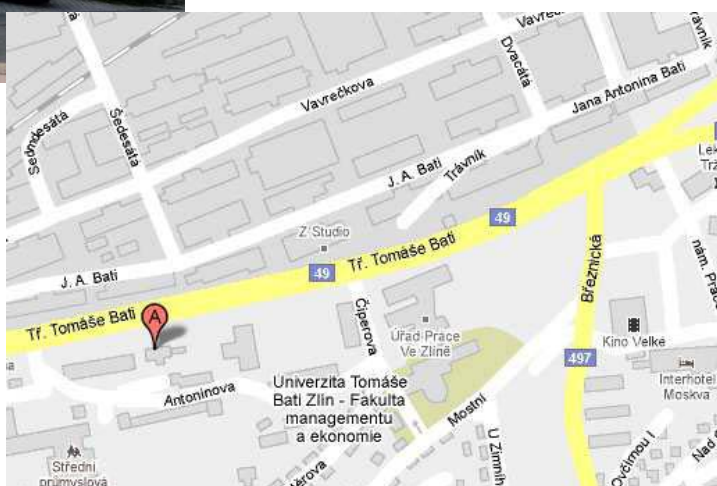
Vavreč
Trávník
Dvacátá
Sedmdesátá
Šedesátá
Vavrečkova
Jana Antonína Bati
J. A. Bati
Trávník
Lék
Tr
49
Z Studio
J. A. Bati
49
Tř. Tomáše Bati
Tř. Tomáše Bati
A
Březnická
nám. Prác
Čiperova
Úřad Práce Ve Zlíně
Kino Velké
497
Interhotel Moskva
Antonínova
Univerzita Tomáše Bati Zlín - Fakulta managementu a ekonomie
Mostní
U Zimního
Ovčírnou I
Nad
Střední průmyslová
věrova